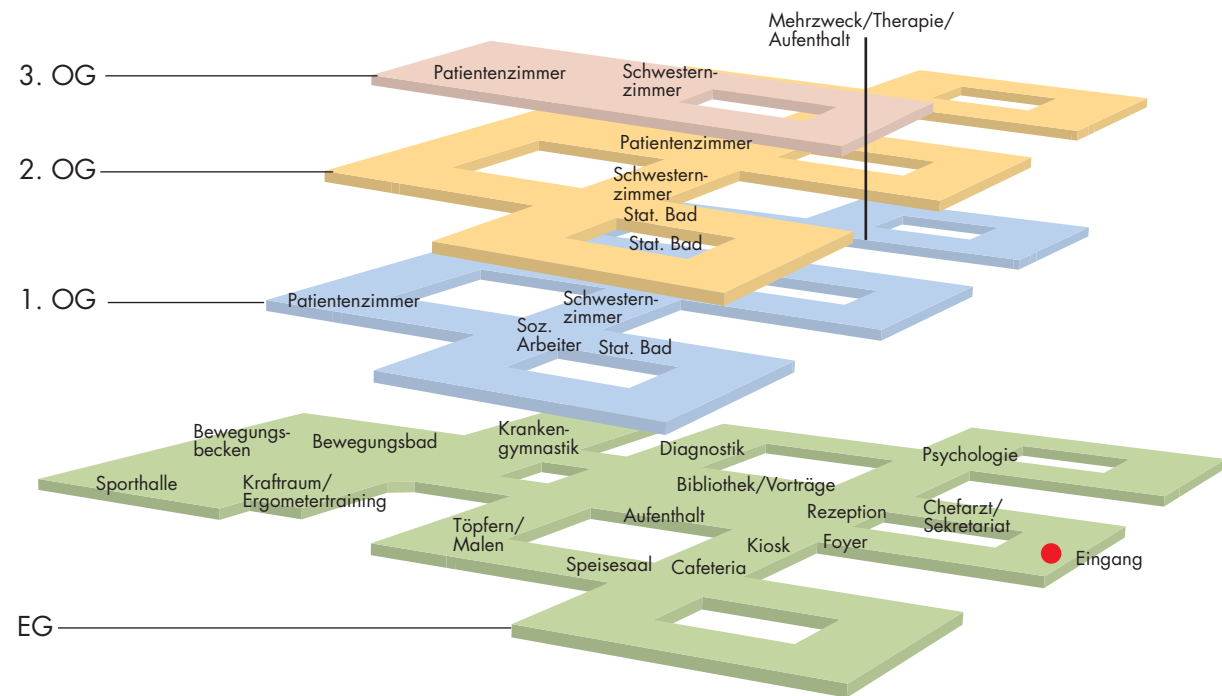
Mehrzweck/Therapie/
Aufenthalt

3. OG
Patientenzimmer
Schwesternzimmer

2. OG
Patientenzimmer
Schwesternzimmer
Stat. Bad
Stat. Bad

1. OG
Patientenzimmer
Schwesternzimmer
Soz. Arbeiter
Stat. Bad

Bewegungsbecken
Bewegungsbad
Krankengymnastik
Diagnostik
Psychologie
Sporthalle
Kraftraum/
Ergometertraining
Bibliothek/Vorträge
Töpfern/
Malen
Aufenthalt
Rezeption
Chefarzt/
Sekretariat
Kiosk
Foyer
Eingang
Speisesaal
Cafeteria

EG